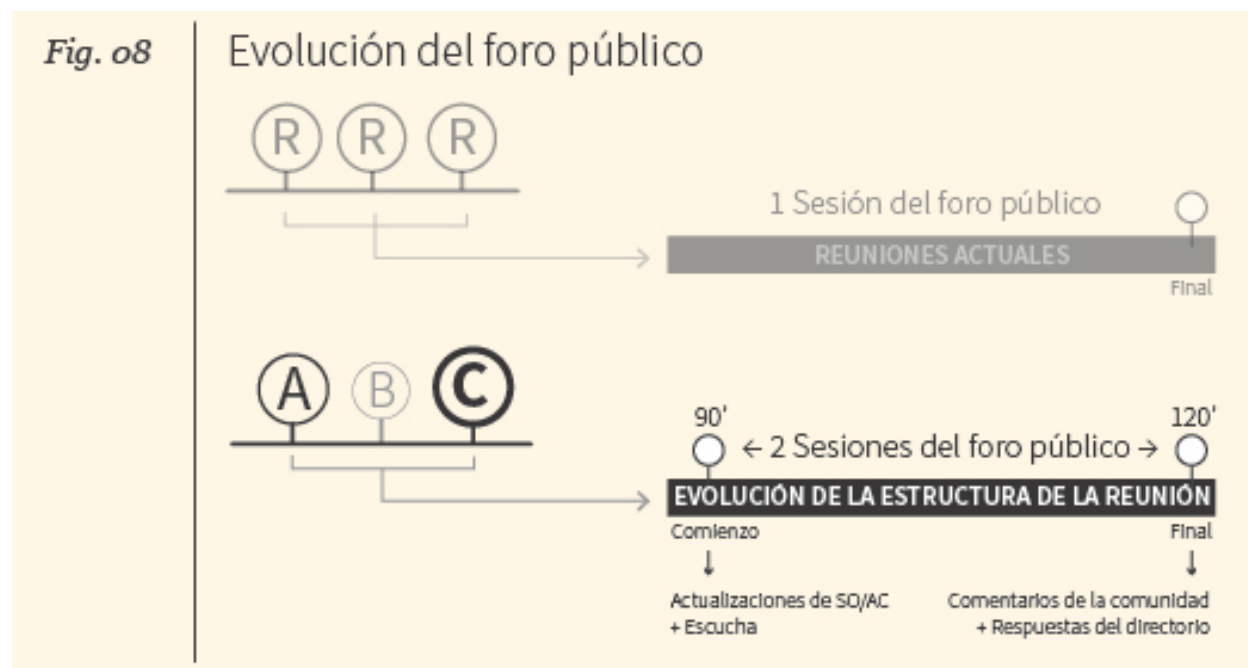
Fig. 08

Evolución del foro público

R R R

1 Sesión del foro público

REUNIONES ACTUALES

Final

A B C

90'

120'

← 2 Sesiones del foro público →

EVOLUCIÓN DE LA ESTRUCTURA DE LA REUNIÓN

Comienzo

Final

↓

↓

Actualizaciones de SO/AC + Escucha

Comentarios de la comunidad + Respuestas del directorio